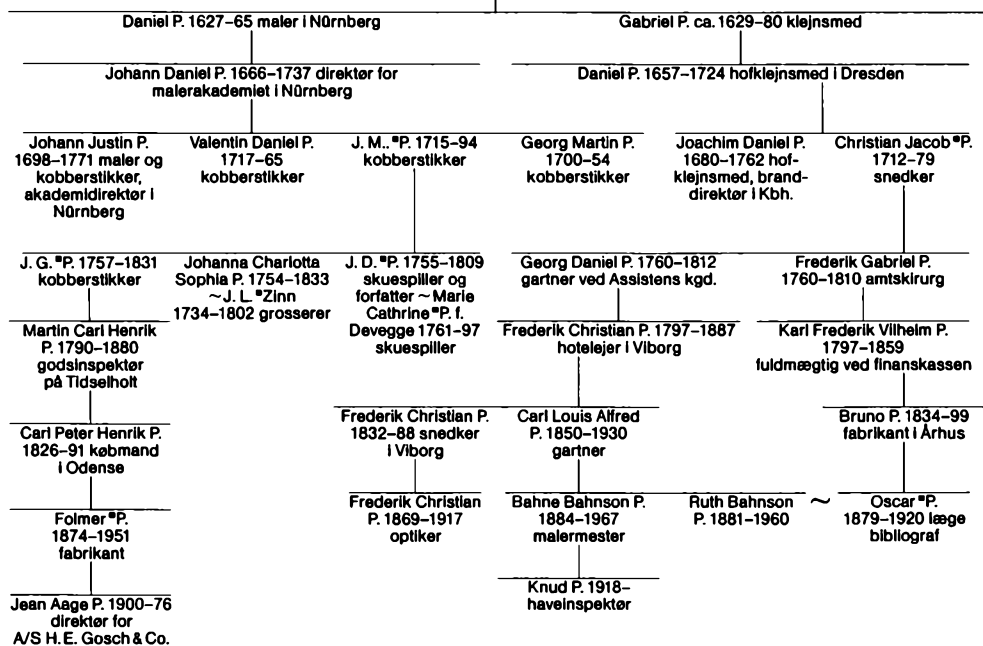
Daniel P. 1627–65 maler i Nürnberg

Gabriel P. ca. 1629–80 klejnsmed

Johann Daniel P. 1666–1737 direktør for malerakademiet i Nürnberg

Daniel P. 1657–1724 hofklejnsmed i Dresden

Johann Justin P. 1698–1771 maler og kobberstikker, akademidirektør i Nürnberg

Valentin Daniel P. 1717–65 kobberstikker

J. M.. *P. 1715–94 kobberstikker

Georg Martin P. 1700–54 kobberstikker

Joachim Daniel P. 1680–1762 hofklejnsmed, branddirektør i Kbh.

Christian Jacob *P. 1712–79 snedker

J. G. *P. 1757–1831 kobberstikker

Johanna Charlotta Sophia P. 1754–1833 ~ J. L. *Zinn 1734–1802 grosserer

J. D. *P. 1755–1809 skuespiller og forfatter ~ Marie Cathrine *P. f. Devegge 1761–97 skuespiller

Georg Daniel P. 1760–1812 gartner ved Assistens kgd.

Frederik Gabriel P. 1760–1810 amtskirurg

Martin Carl Henrik P. 1790–1880 godsinspektør på Tidselholt

Frederik Christian P. 1797–1887 hotelejer i Viborg

Karl Frederik Vilhelm P. 1797–1859 fuldmægtig ved finanskassen

Carl Peter Henrik P. 1826–91 købmand i Odense

Frederik Christian P. 1832–88 snedker i Viborg

Carl Louis Alfred P. 1850–1930 gartner

Bruno P. 1834–99 fabrikant i Århus

Folmer *P. 1874–1951 fabrikant

Frederik Christian P. 1869–1917 optiker

Bahne Bahnson P. 1884–1967 malermester

Ruth Bahnson P. 1881–1960 ~

Oscar *P. 1879–1920 læge bibliograf

Knud P. 1918– haveinspektør

Jean Aage P. 1900–76 direktør for A/S H. E. Gosch & Co.